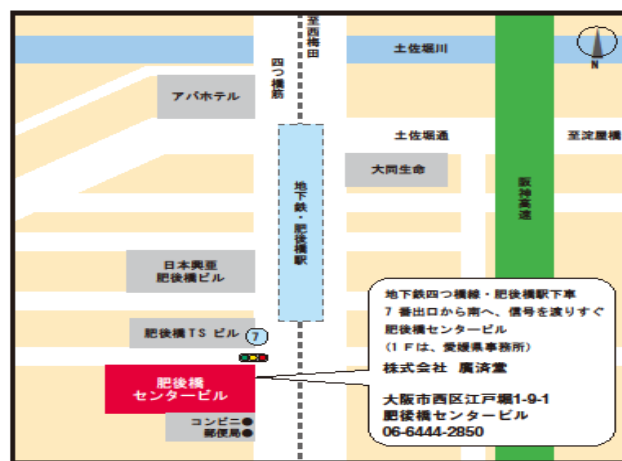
至西梅田

土佐堀川

N

四つ橋筋

アパホテル

土佐堀通

至淀屋橋

大同生命

地下鉄・肥後橋駅

阪神高速

日本興亜
肥後橋ビル

肥後橋TSビル

7

肥後橋
センタービル

コンビニ
郵便局

地下鉄四つ橋線・肥後橋駅下車
7番出口から南へ、信号を渡りすぐ
肥後橋センタービル
（1Fは、愛媛県事務所）

株式会社 廣済堂

大阪市西区江戸堀1-9-1
肥後橋センタービル
06-6444-2850